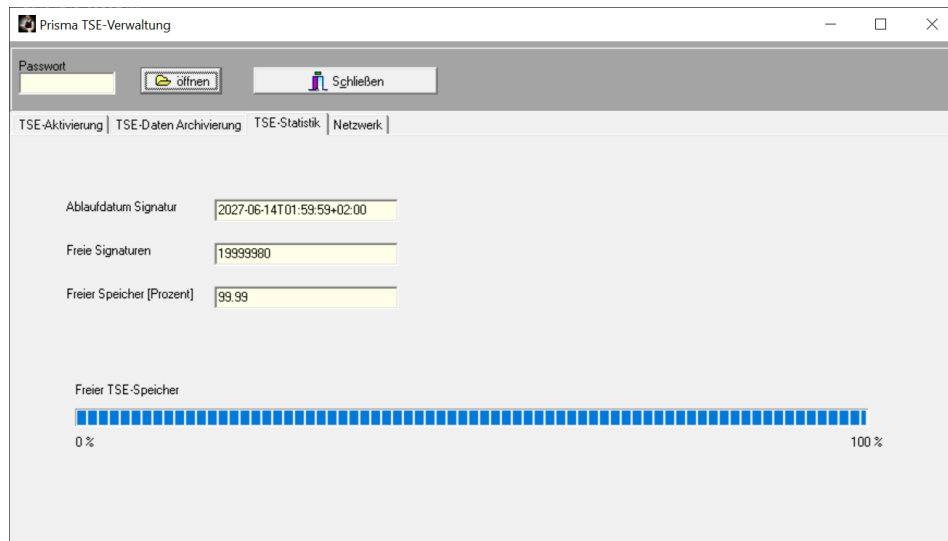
Prisma TSE-Verwaltung

Passwort

öffnen

Schließen

TSE-Aktivierung | TSE-Daten Archivierung | TSE-Statistik | Netzwerk

Ablaufdatum Signatur 2027-06-14T01:59:59+02:00

Freie Signaturen 19999980

Freier Speicher [Prozent] 99.99

Freier TSE-Speicher

0 %

100 %